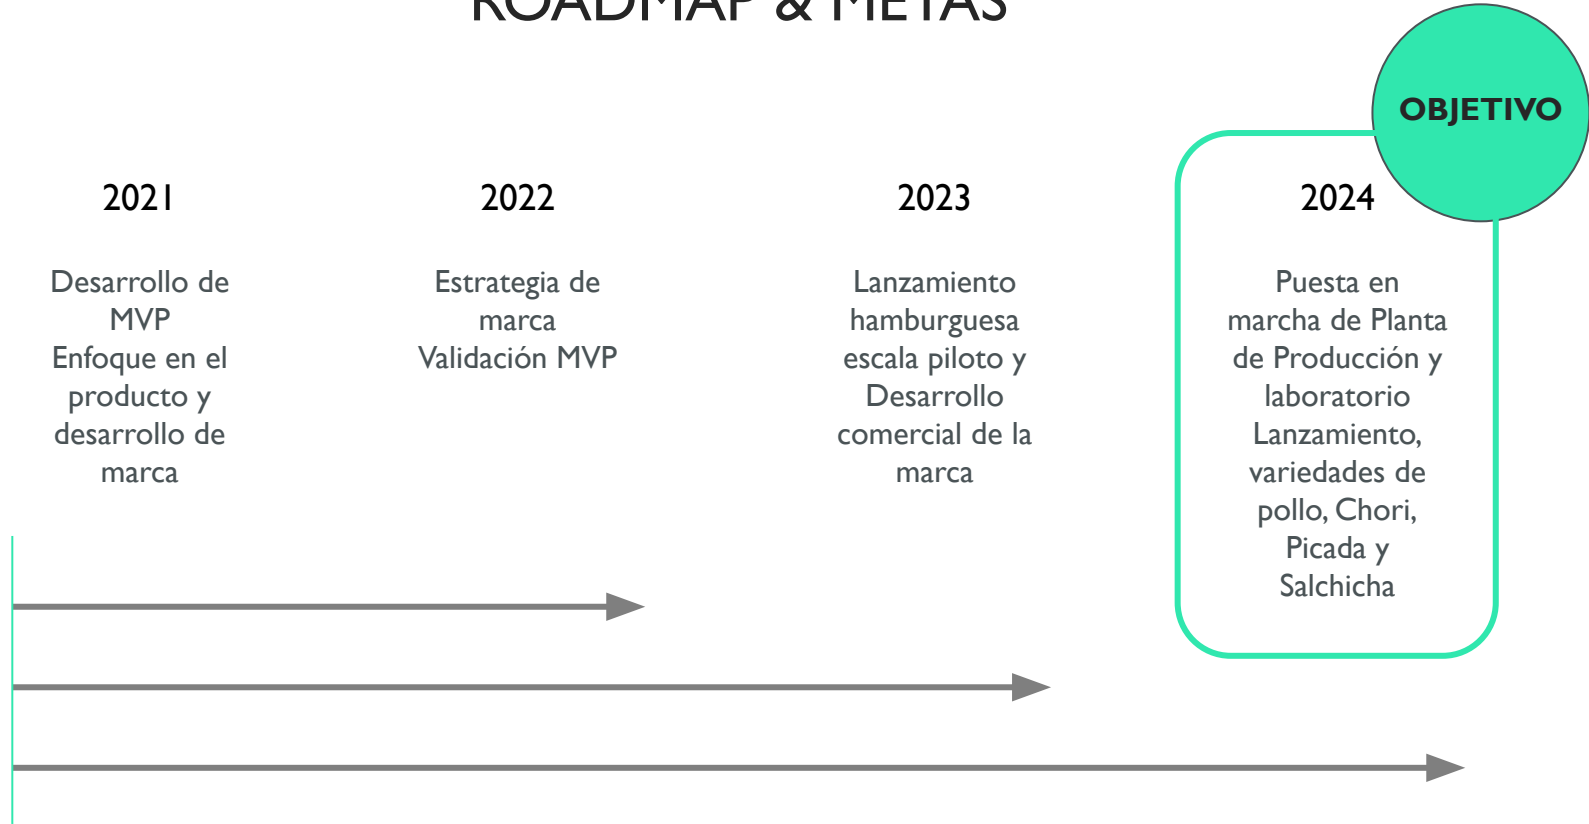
ROADMAP & METAS

OBJETIVO

2021

Desarrollo de MVP
Enfoque en el producto y desarrollo de marca

2022

Estrategia de marca
Validación MVP

2023

Lanzamiento hamburguesa escala piloto y Desarrollo comercial de la marca

2024

Puesta en marcha de Planta de Producción y laboratorio
Lanzamiento, variedades de pollo, Chori, Picada y Salchicha